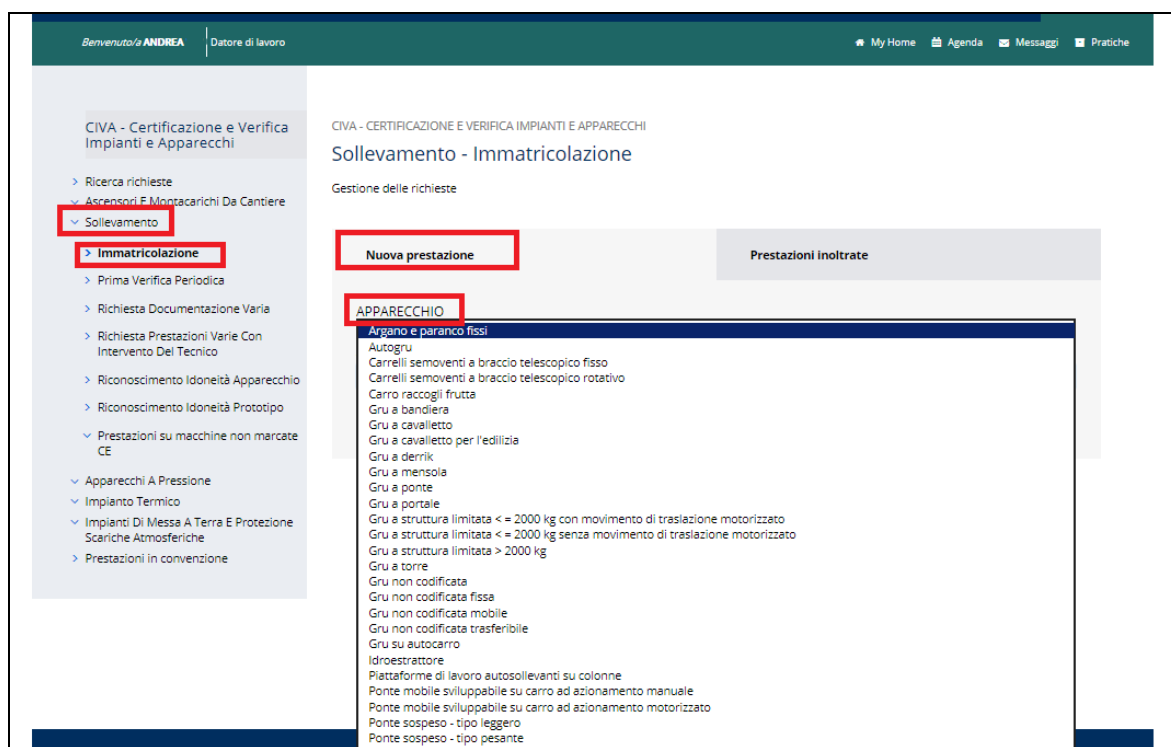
Benvenuto/a ANDREA | Datore di lavoro

My Home  Agenda  Messaggi  Pratiche

CIVA - Certificazione e Verifica Impianti e Apparecchi

> Ricerca richieste
> Ascensori E Montacarichi Da Cantiere
> Sollevamento
> Immatricolazione
> Prima Verifica Periodica
> Richiesta Documentazione Varia
> Richiesta Prestazioni Varie Con Intervento Del Tecnico
> Riconoscimento Idoneità Apparecchio
> Riconoscimento Idoneità Prototipo
> Prestazioni su macchine non marcate CE
> Apparecchi A Pressione
> Impianto Termico
> Impianti Di Messa A Terra E Protezione Scariche Atmosferiche
> Prestazioni in convenzione

CIVA - CERTIFICAZIONE E VERIFICA IMPIANTI E APPARECCHI

Sollevamento - Immatricolazione

Gestione delle richieste

Nuova prestazione

Prestazioni inoltrate

APPARECCHIO

Argano e paranco fissi
Autogru
Carrelli semoventi a braccio telescopico fisso
Carrelli semoventi a braccio telescopico rotativo
Carro raccogli frutta
Gru a bandiera
Gru a cavalletto
Gru a cavalletto per l'edilizia
Gru a derrik
Gru a mensola
Gru a ponte
Gru a portale
Gru a struttura limitata < = 2000 kg con movimento di traslazione motorizzato
Gru a struttura limitata < = 2000 kg senza movimento di traslazione motorizzato
Gru a struttura limitata > 2000 kg
Gru a torre
Gru non codificata
Gru non codificata fissa
Gru non codificata mobile
Gru non codificata trasferibile
Gru su autocarro
Idroestrattore
Piattaforme di lavoro autosollevanti su colonne
Ponte mobile sviluppabile su carro ad azionamento manuale
Ponte mobile sviluppabile su carro ad azionamento motorizzato
Ponte sospeso - tipo leggero
Ponte sospeso - tipo pesante